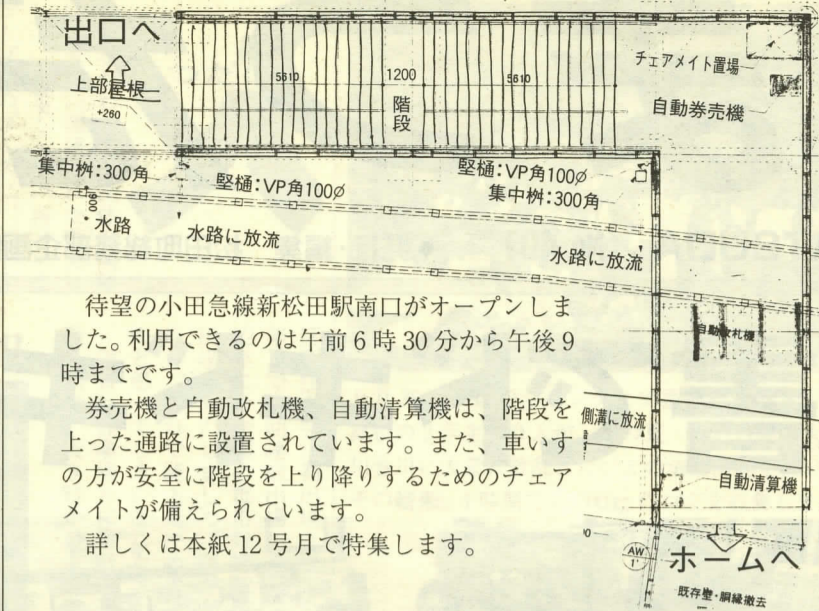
出口へ

上部屋根

+260

5610

1200

5610

階段

チェアメイト置場

自動券売機

集中桝:300角

竪樋:VP角100Ø

竪樋:VP角100Ø

集中桝:300角

水路

水路に放流

水路に放流

自動改札機

側溝に放流

自動清算機

待望の小田急線新松田駅南口がオープンしました。利用できるのは午前6時30分から午後9時までです。

券売機と自動改札機、自動清算機は、階段を上った通路に設置されています。また、車いすの方が安全に階段を上り降りするためのチェアメイトが備えられています。

詳しくは本紙12号月で特集します。

AW 1'

ホームへ

既存壁・胴縁撤去